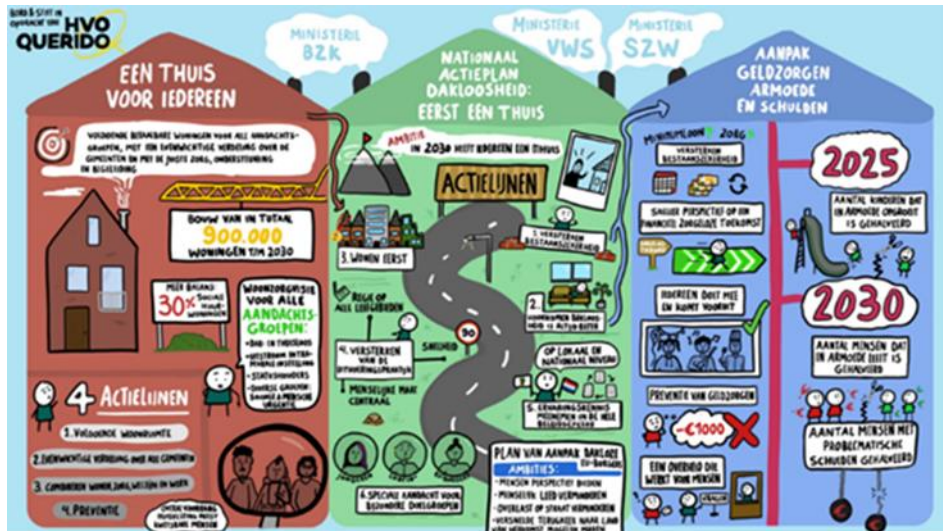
BORD & STIFT IN OPDRACHT VAN HVO QUERIDO

MINISTERIE BZK

MINISTERIE VWS

MINISTERIE SZW

EEN THUIS VOOR IEDEREEN

VOLDOENDE BETAALBARE WONINGEN VOOR ALLE AANDACHTSGROEPEN, MET EEN EVENWICHTIGE VERDELING OVER DE GEMEENTEN EN MET DE JUISTE ZORG, ONDERSTEUNING EN BEGELEIDING

BOUW VAN IN TOTAAL 900.000 WONINGEN TOT 2030

MEER BALANS 30% SOCIALE HUUR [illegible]

WOONZORGVISIE VOOR ALLE AANDACHTSGROEPEN:
• BNB-IN THUISLOOS
• UITSTROOM INTRAMURALE INSTELLINGEN
• STATUSHOUDERS
• OVERIGE GROEPEN: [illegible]

4 ACTIELIJNEN
1. VOLDOENDE WOONRUIMTE
2. EVENWICHTIGE VERDELING OVER ALLE GEMEENTEN
3. COMBINEREN WONEN, ZORG, WELZIJN EN WERK
4. PREVENTIE

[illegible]

NATIONAAL ACTIEPLAN DAKLOOSHEID: EERST EEN THUIS

AMBITIE IN 2030 HEEFT IEDEREEN EEN THUIS

ACTIELIJNEN

1. VERSTERKEN BESTAANSZEKERHEID

3. WONEN EERST

2. VOORKOMEN DAKLOOSHEID IS ALTIJD BETER

REGIE OP ALLE LEEFGEBIEDEN

4. VERSTERKEN VAN DE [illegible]

SNELHEID

30

MENSELIJKE MAAT CENTRAAL

OP LOKAAL EN NATIONAAL NIVEAU

5. ERVARINGSDESKUNDIGHEID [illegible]

6. SPECIALE AANDACHT VOOR BIJZONDERE DOELGROEPEN

PLAN VAN AANPAK DAKLOZE EU-BURGERS
AMBITIES:
- MENSEN PERSPECTIEF BIEDEN
- MENSELIJK LEED VERMINDEREN
- OVERLAST OP STRAAT VERMINDEREN
- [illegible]

AANPAK GELDZORGEN ARMOEDE EN SCHULDEN

MINIMUMLOON 2024

VERSTERKEN BESTAANSZEKERHEID

SNELLER PERSPECTIEF OP EEN FINANCIEEL ZORGELOZE TOEKOMST

IEDEREEN DOET MEE EN KOMT VOORUIT

PREVENTIE VAN GELDZORGEN

-€1000

EEN OVERHEID DIE WERKT VOOR MENSEN

2025
AANTAL KINDEREN DAT IN ARMOEDE OPGROEIT IS GEHALVEERD

2030
AANTAL MENSEN DAT IN ARMOEDE LEEFT IS GEHALVEERD

AANTAL MENSEN MET PROBLEMATISCHE SCHULDEN GEHALVEERD